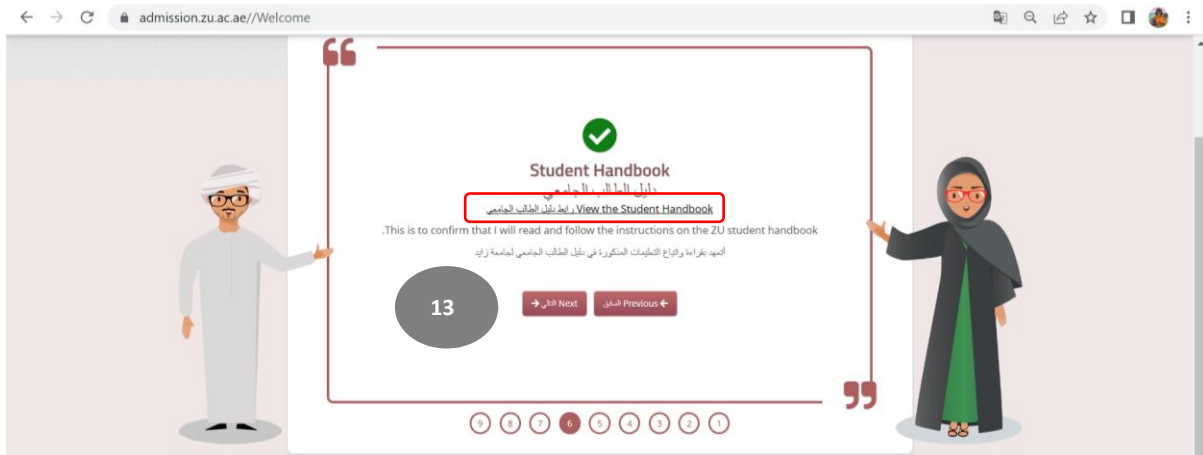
admission.zu.ac.ae//Welcome

Student Handbook
دليل الطالب الجامعي
View the Student Handbook رابط دليل الطالب الجامعي
.This is to confirm that I will read and follow the instructions on the ZU student handbook
أتعهد بقراءة واتباع التعليمات المذكورة في دليل الطالب الجامعي لجامعة زايد

13

التالي Next
السابق Previous

9 8 7 6 5 4 3 2 1